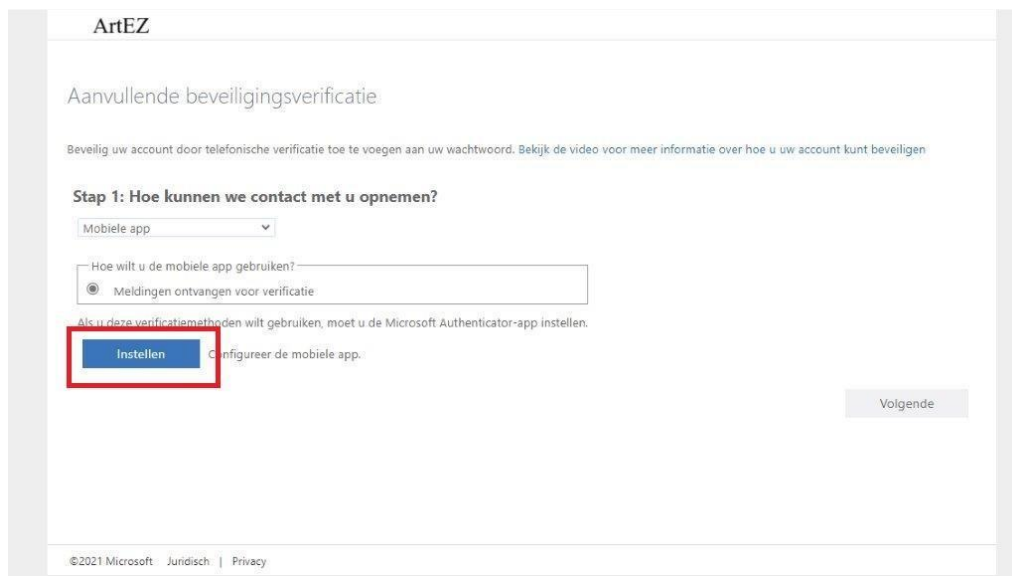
ArtEZ

Aanvullende beveiligingsverificatie

Beveilig uw account door telefonische verificatie toe te voegen aan uw wachtwoord. Bekijk de video voor meer informatie over hoe u uw account kunt beveiligen

Stap 1: Hoe kunnen we contact met u opnemen?

Mobiele app

Hoe wilt u de mobiele app gebruiken?

Meldingen ontvangen voor verificatie

Als u deze verificatiemethoden wilt gebruiken, moet u de Microsoft Authenticator-app instellen.

Instellen

Configureer de mobiele app.

Volgende

©2021 Microsoft Juridisch | Privacy